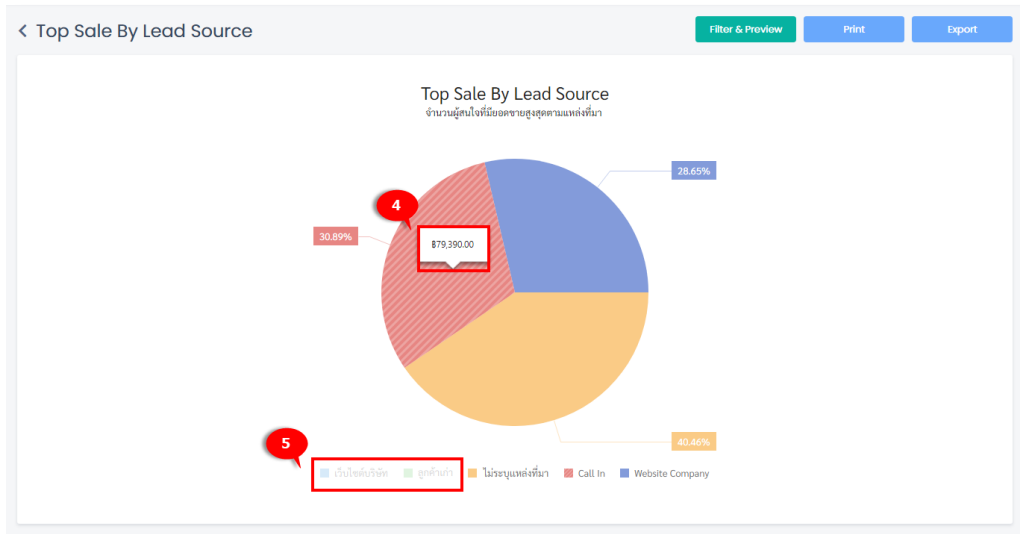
< Top Sale By Lead Source

Filter & Preview Print Export

Top Sale By Lead Source
จำนวนผู้สนใจที่มียอดขายสูงสุดตามแหล่งที่มา

28.65%

4

30.89%

฿79,390.00

40.46%

5

เว็บไซต์บริษัท ลูกค้าเก่า ไม่ระบุแหล่งที่มา Call In Website Company